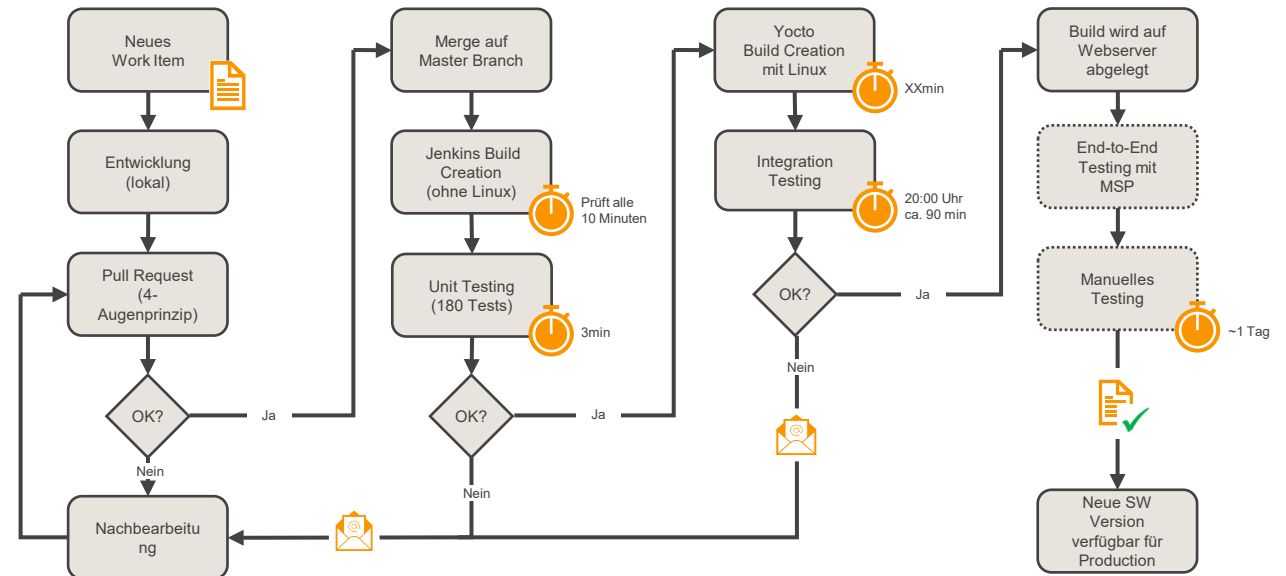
Neues Work Item

Entwicklung (lokal)

Pull Request (4-Augenprinzip)

OK?

Ja

Nein

Nachbearbeitung

Merge auf Master Branch

Jenkins Build Creation (ohne Linux)

Prüft alle 10 Minuten

Unit Testing (180 Tests)

3min

OK?

Ja

Nein

Yocto Build Creation mit Linux

XXmin

Integration Testing

20:00 Uhr ca. 90 min

OK?

Ja

Nein

Build wird auf Webserver abgelegt

End-to-End Testing mit MSP

Manuelles Testing

~1 Tag

Neue SW Version verfügbar für Production